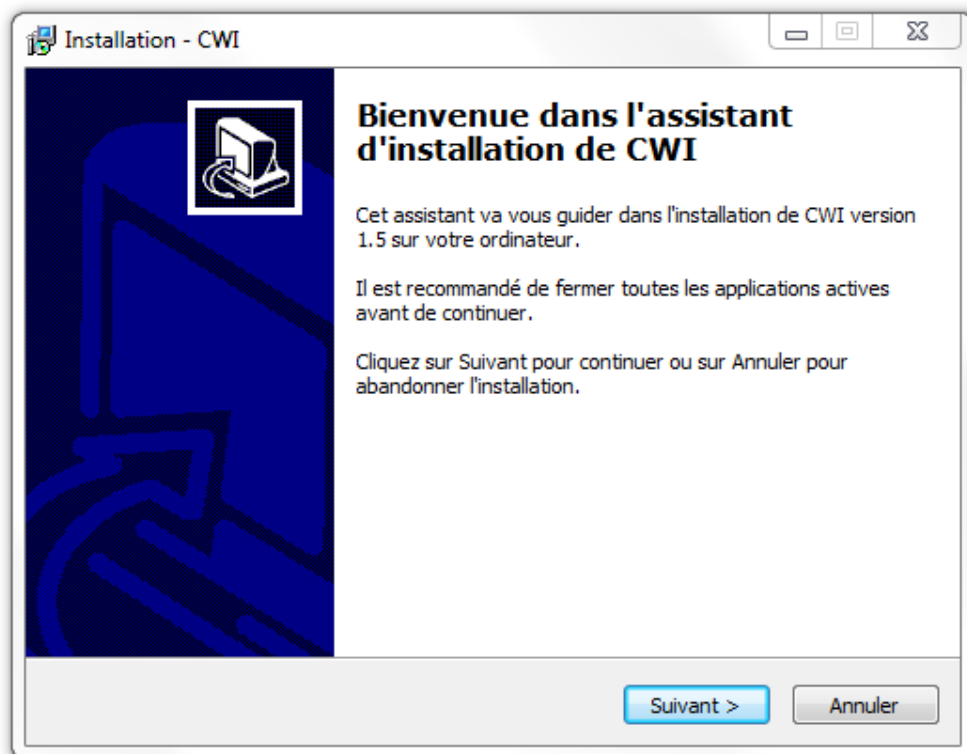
Installation - CWI

Bienvenue dans l'assistant d'installation de CWI

Cet assistant va vous guider dans l'installation de CWI version 1.5 sur votre ordinateur.

Il est recommandé de fermer toutes les applications actives avant de continuer.

Cliquez sur Suivant pour continuer ou sur Annuler pour abandonner l'installation.

Suivant >

Annuler